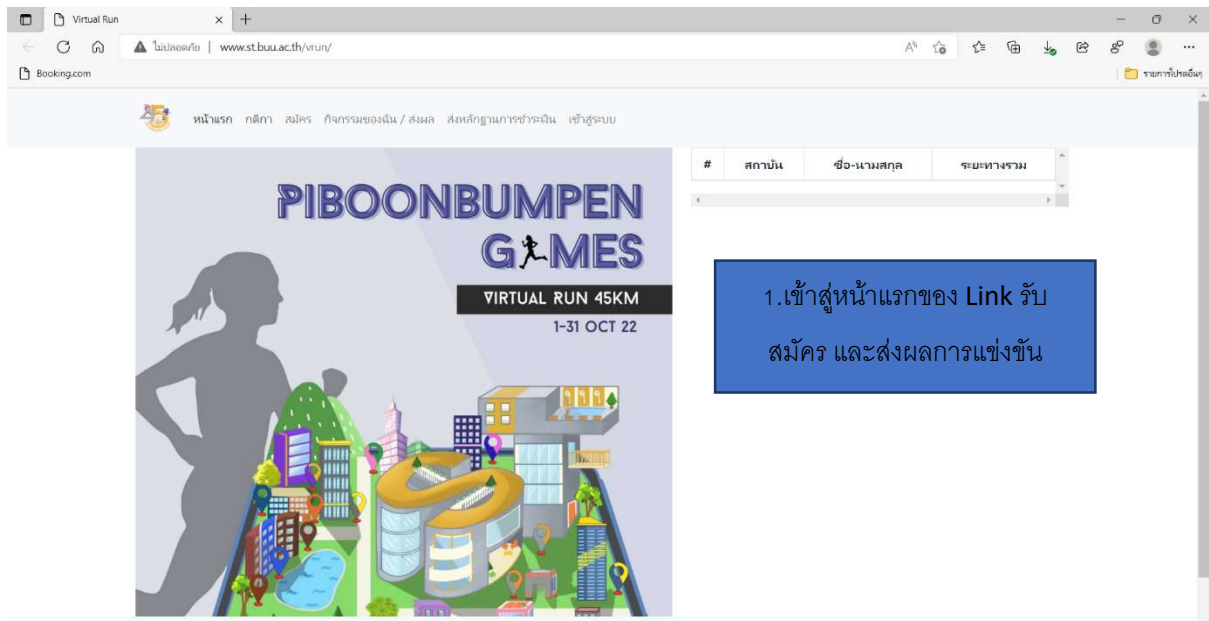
Virtual Run

ไม่ปลอดภัย | www.st.buu.ac.th/vrun/

Booking.com

รายการโปรดอื่นๆ

หน้าแรก กติกา สมัคร กิจกรรมของฉัน / ส่งผล ส่งหลักฐานการชำระเงิน เข้าสู่ระบบ

| # | สถาบัน | ชื่อ-นามสกุล | ระยะทางรวม |
|---|---|---|---|

PIBOONBUMPEN GAMES

VIRTUAL RUN 45KM

1-31 OCT 22

1.เข้าสู่หน้าแรกของ Link รับสมัคร และส่งผลการแข่งขัน